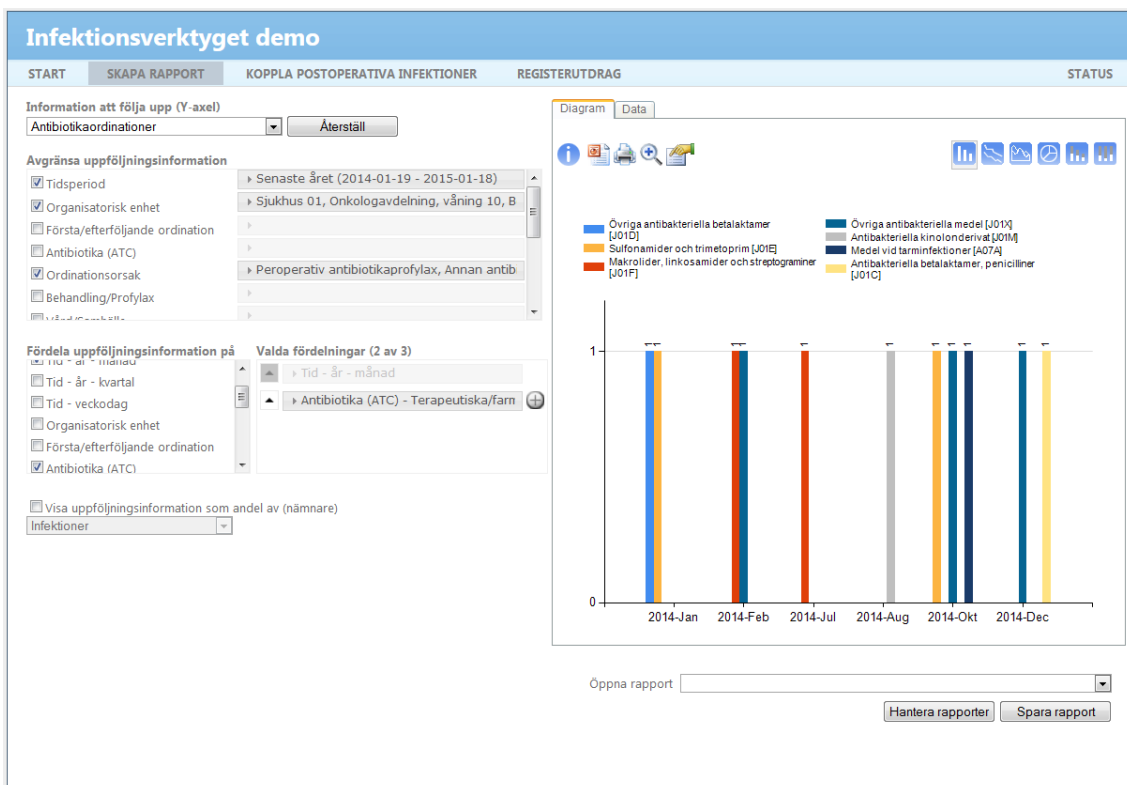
Infektionsverktyget demo

START SKAPA RAPPORT KOPPLA POSTOPERATIVA INFEKTIONER REGISTERUTDRAG STATUS

Information att följa upp (Y-axel)
Antibiotikaordinationer
Återställ

Avgränsa uppföljningsinformation
Tidsperiod
Organisatorisk enhet
Första/efterföljande ordination
Antibiotika (ATC)
Ordinationsorsak
Behandling/Profylax
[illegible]

Senaste året (2014-01-19 - 2015-01-18)
Sjukhus 01, Onkologavdelning, våning 10, B
Peroperativ antibiotikaprofylax, Annan antib

Fördela uppföljningsinformation på
Tid - år - månad
Tid - år - kvartal
Tid - veckodag
Organisatorisk enhet
Första/efterföljande ordination
Antibiotika (ATC)

Valda fördelningar (2 av 3)
Tid - år - månad
Antibiotika (ATC) - Terapeutiska/farn

Visa uppföljningsinformation som andel av (nämnare)
Infektioner

Diagram Data

Övriga antibakteriella betalaktamer [J01D]
Sulfonamider och trimetoprim [J01E]
Makrolider, linkosamider och streptograminer [J01F]
Övriga antibakteriella medel [J01X]
Antibakteriella kinolonderivat [J01M]
Medel vid tarminfektioner [A07A]
Antibakteriella betalaktamer, penicilliner [J01C]

1
0
2014-Jan 2014-Feb 2014-Jul 2014-Aug 2014-Okt 2014-Dec

Öppna rapport
Hantera rapporter Spara rapport